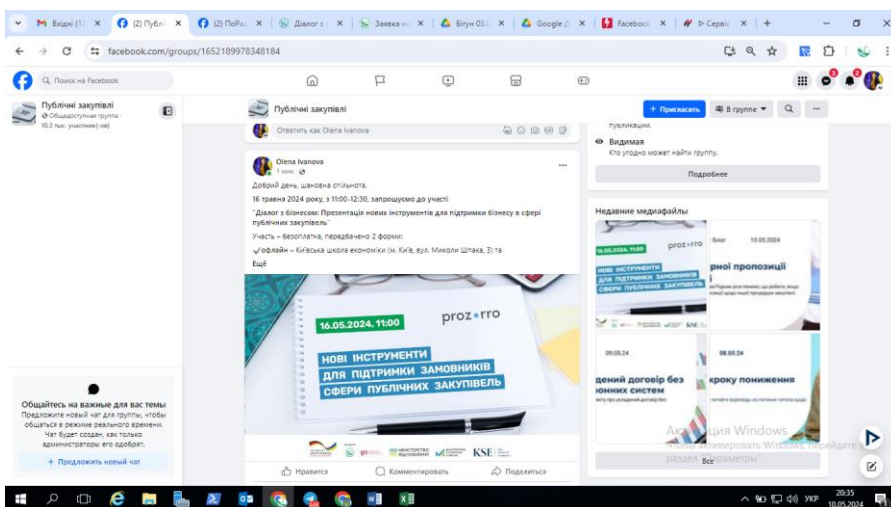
Вхідні (12 ×
(2) Публі ×
(2) ПоРа ×
Діалог з ×
Заявка н ×
Бігун 03. ×
Google ×
Facebook ×
Сервіс ×
+

facebook.com/groups/1652189978348184

Поиск на Facebook

Публічні закупівлі
Общедоступная группа · 10,2 тыс. участник(-ов)

Общайтесь на важные для вас темы
Предложите новый чат для группы, чтобы общаться в режиме реального времени. Чат будет создан, как только администраторы его одобрят.
+ Предложить новый чат

Публічні закупівлі
+ Пригласить
В группе

Ответить как Olena Ivanova

Olena Ivanova
1 нояб. ·

Добрий день, шановна спільнота.

16 травня 2024 року, з 11:00-12:30, запрошуємо до участі

"Діалог з бізнесом: Презентація нових інструментів для підтримки бізнесу в сфері публічних закупівель"

Участь – безоплатна, передбачено 2 форми:

✓офлайн – Київська школа економіки (м. Київ, вул. Миколи Шпака, 3) та

Ещё

16.05.2024, 11:00
prozorro
НОВІ ІНСТРУМЕНТИ ДЛЯ ПІДТРИМКИ ЗАМОВНИКІВ СФЕРИ ПУБЛІЧНИХ ЗАКУПІВЕЛЬ

KSE

Нравится
Комментировать
Поделиться

публикации.
Видимая
Кто угодно может найти группу.
Подробнее

Недавние медиафайлы

16.05.2024, 11:00
prozorro
НОВІ ІНСТРУМЕНТИ ДЛЯ ПІДТРИМКИ ЗАМОВНИКІВ СФЕРИ ПУБЛІЧНИХ ЗАКУПІВЕЛЬ

10.05.2024
рної пропозиції

09.05.24
дений договір без юнних систем

08.05.24
кроку пониження

Все

Активация Windows
Чтобы активировать Windows, перейдите в раздел "Параметры".

УКР
20:35
10.05.2024